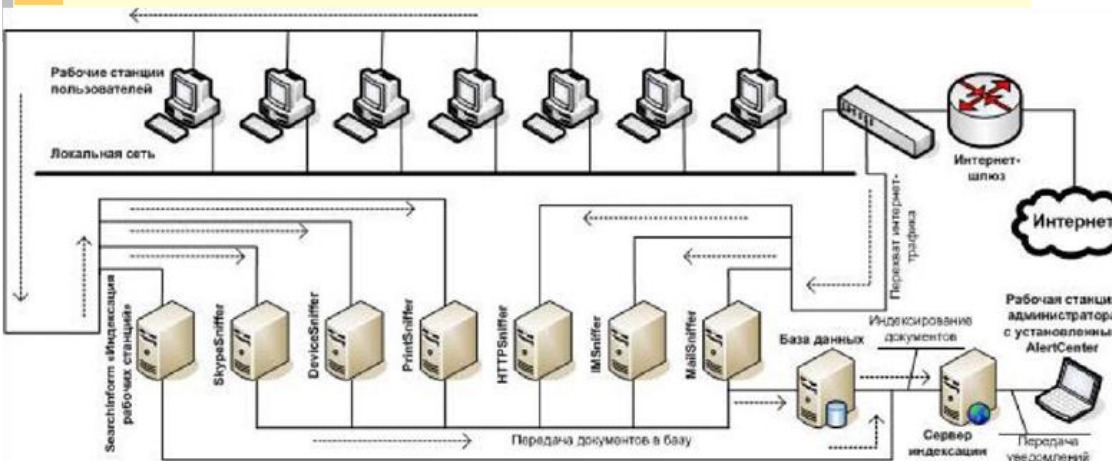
Рабочие станции пользователей

Локальная сеть

Интернет-шлюз

Интернет

Перехват интернет-трафика

SearchInform «Индексация рабочих станций»

SkypeSniffer

DeviceSniffer

PrintSniffer

HTTPSniffer

IMSniffer

MailSniffer

База данных

Индексирование документов

Рабочая станци администратора с установленны AlertCenter

Сервер индексации

Передача документов в базу

Передача уведомлений